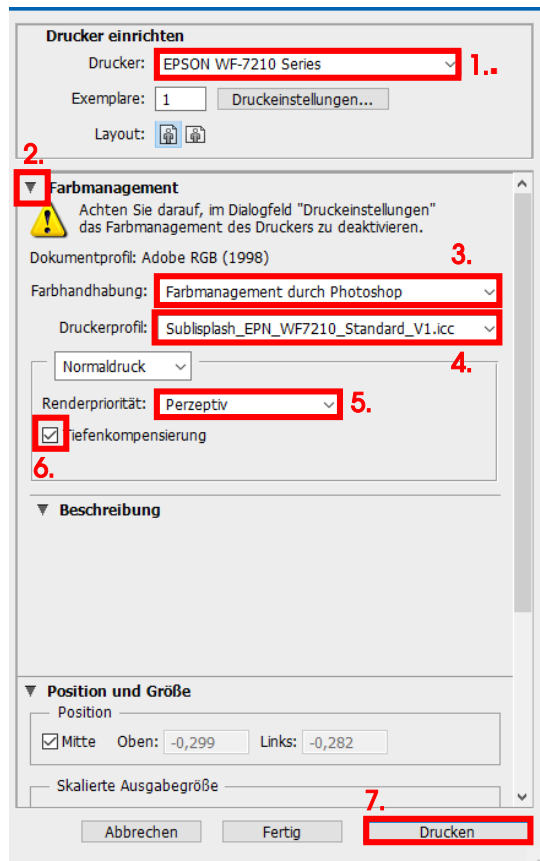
Drucker einrichten

Drucker: EPSON WF-7210 Series

1..

Exemplare: 1 Druckeinstellungen...

Layout:

2.

Farbmanagement

Achten Sie darauf, im Dialogfeld "Druckeinstellungen" das Farbmanagement des Druckers zu deaktivieren.

Dokumentprofil: Adobe RGB (1998)

3.

Farbhandhabung: Farbmanagement durch Photoshop

Druckerprofil: Sublisplash_EPN_WF7210_Standard_V1.icc

Normaldruck

4.

Renderpriorität: Perzeptiv

5.

Tiefenkompensierung

6.

Beschreibung

Position und Größe

Position

Mitte Oben: -0,299 Links: -0,282

Skalierte Ausgabegröße

7.

Abbrechen Fertig Drucken